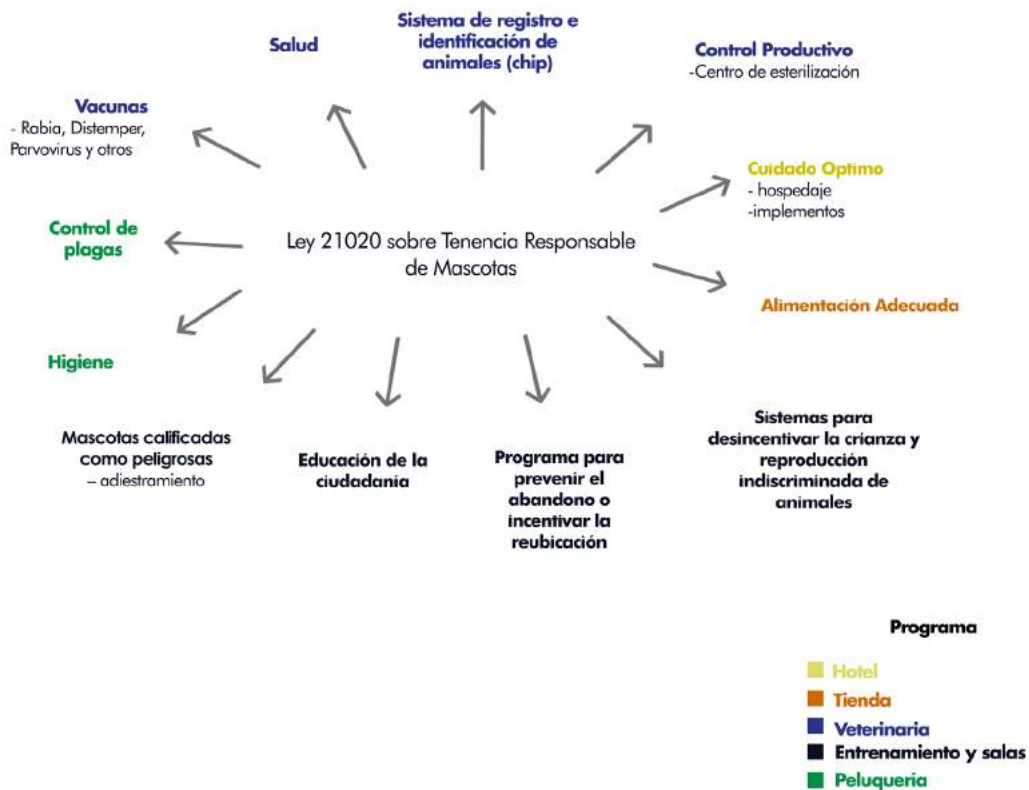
Ley 21020 sobre Tenencia Responsable de Mascotas

Salud

Sistema de registro e identificación de animales (chip)

Control Productivo
-Centro de esterilización

Vacunas
- Rabia, Distemper, Parvovirus y otros

Cuidado Optimo
- hospedaje
-implementos

Control de plagas

Alimentación Adecuada

Higiene

Mascotas calificadas como peligrosas
– adiestramiento

Educación de la ciudadanía

Programa para prevenir el abandono o incentivar la reubicación

Sistemas para desincentivar la crianza y reproducción indiscriminada de animales

Programa

Hotel
Tienda
Veterinaria
Entrenamiento y salas
Peluquería